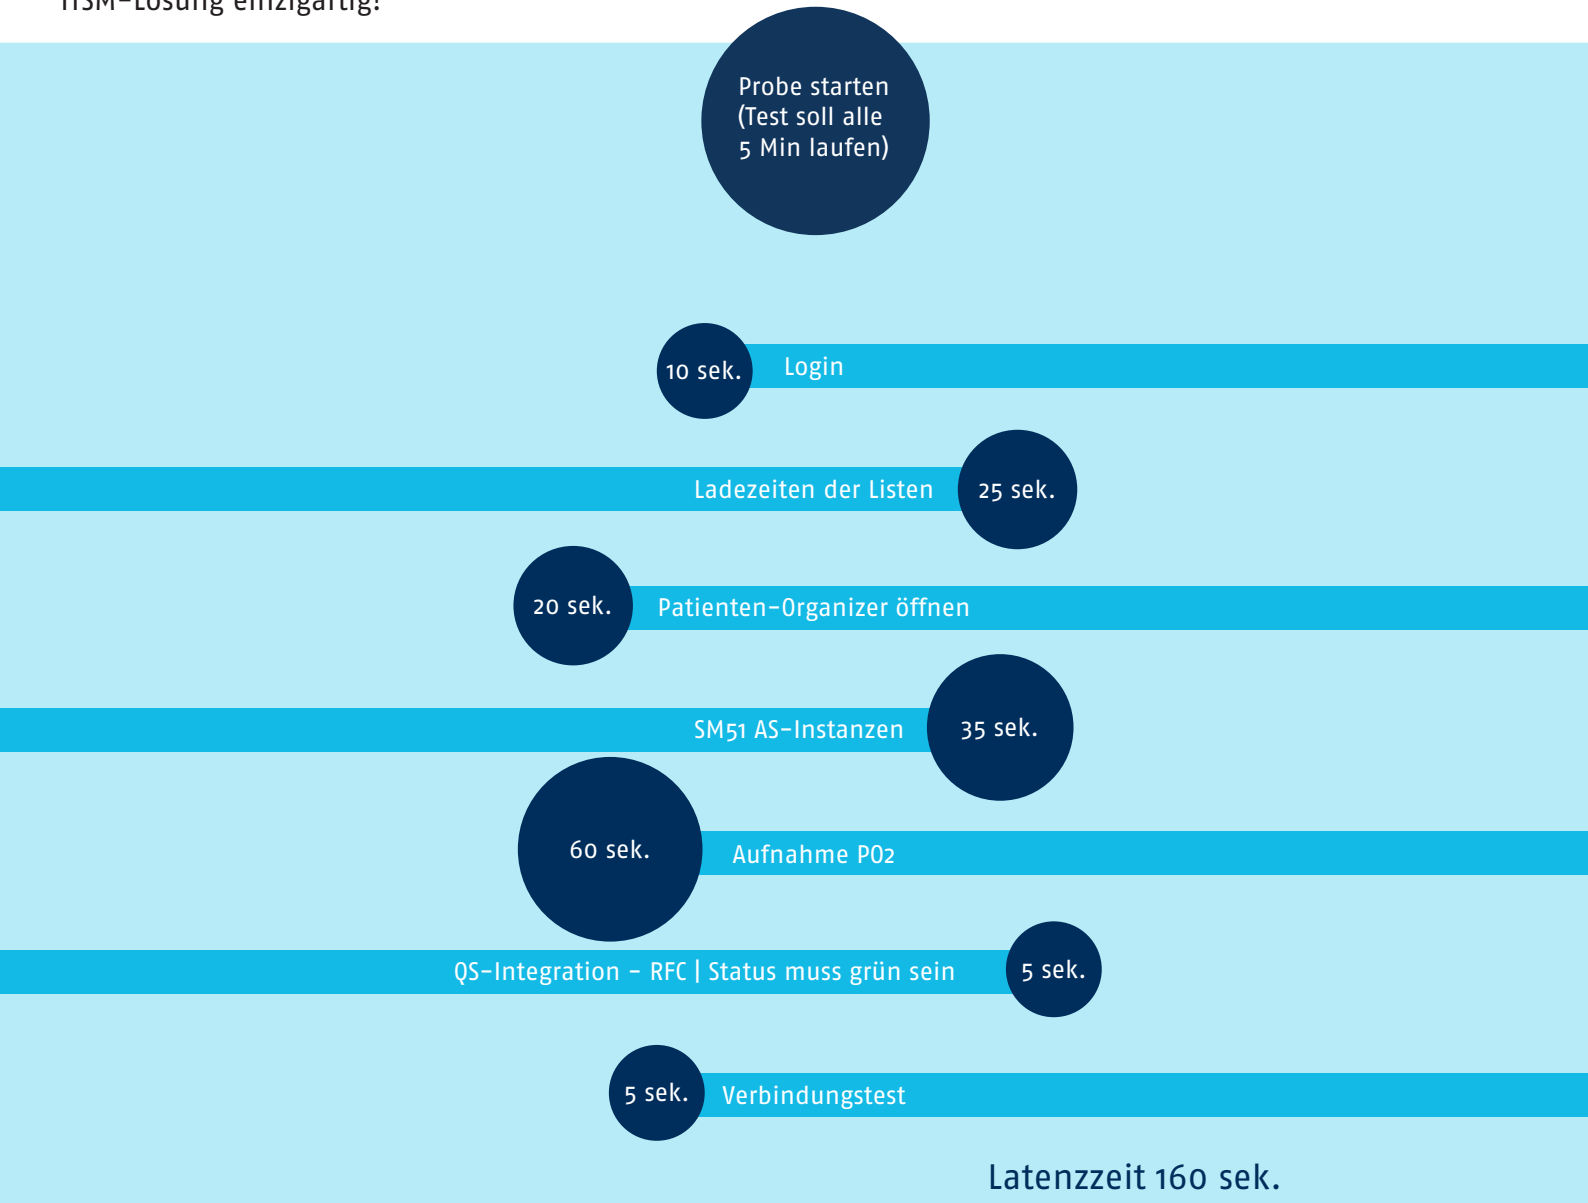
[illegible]

Probe starten (Test soll alle 5 Min laufen)

10 sek. Login

Ladezeiten der Listen 25 sek.

20 sek. Patienten-Organizer öffnen

SM51 AS-Instanzen 35 sek.

60 sek. Aufnahme P02

QS-Integration – RFC | Status muss grün sein 5 sek.

5 sek. Verbindungstest

Latenzzeit 160 sek.